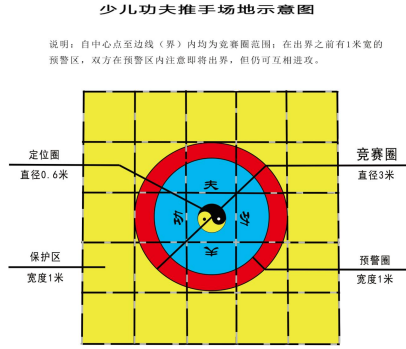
少儿功夫推手场地示意图

说明：自中心点至边线（界）内均为竞赛圈范围；在出界之前有1米宽的预警区，双方在预警区内注意即将出界，但仍可互相进攻。

定位圈
直径0.6米

竞赛圈
直径3米

保护区
宽度1米

预警圈
宽度1米

功
夫
功
夫